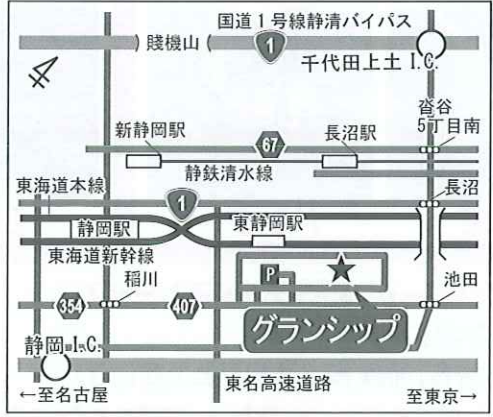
国道1号線静清バイパス
賤機山
1
千代田上土 I.C.
沓谷
5丁目南
新静岡駅
67
長沼駅
静鉄清水線
東海道本線
長沼
静岡駅
1
東静岡駅
東海道新幹線
稲川
P
池田
354
407
グランシップ
静岡 I.C.
←至名古屋
東名高速道路
至東京→